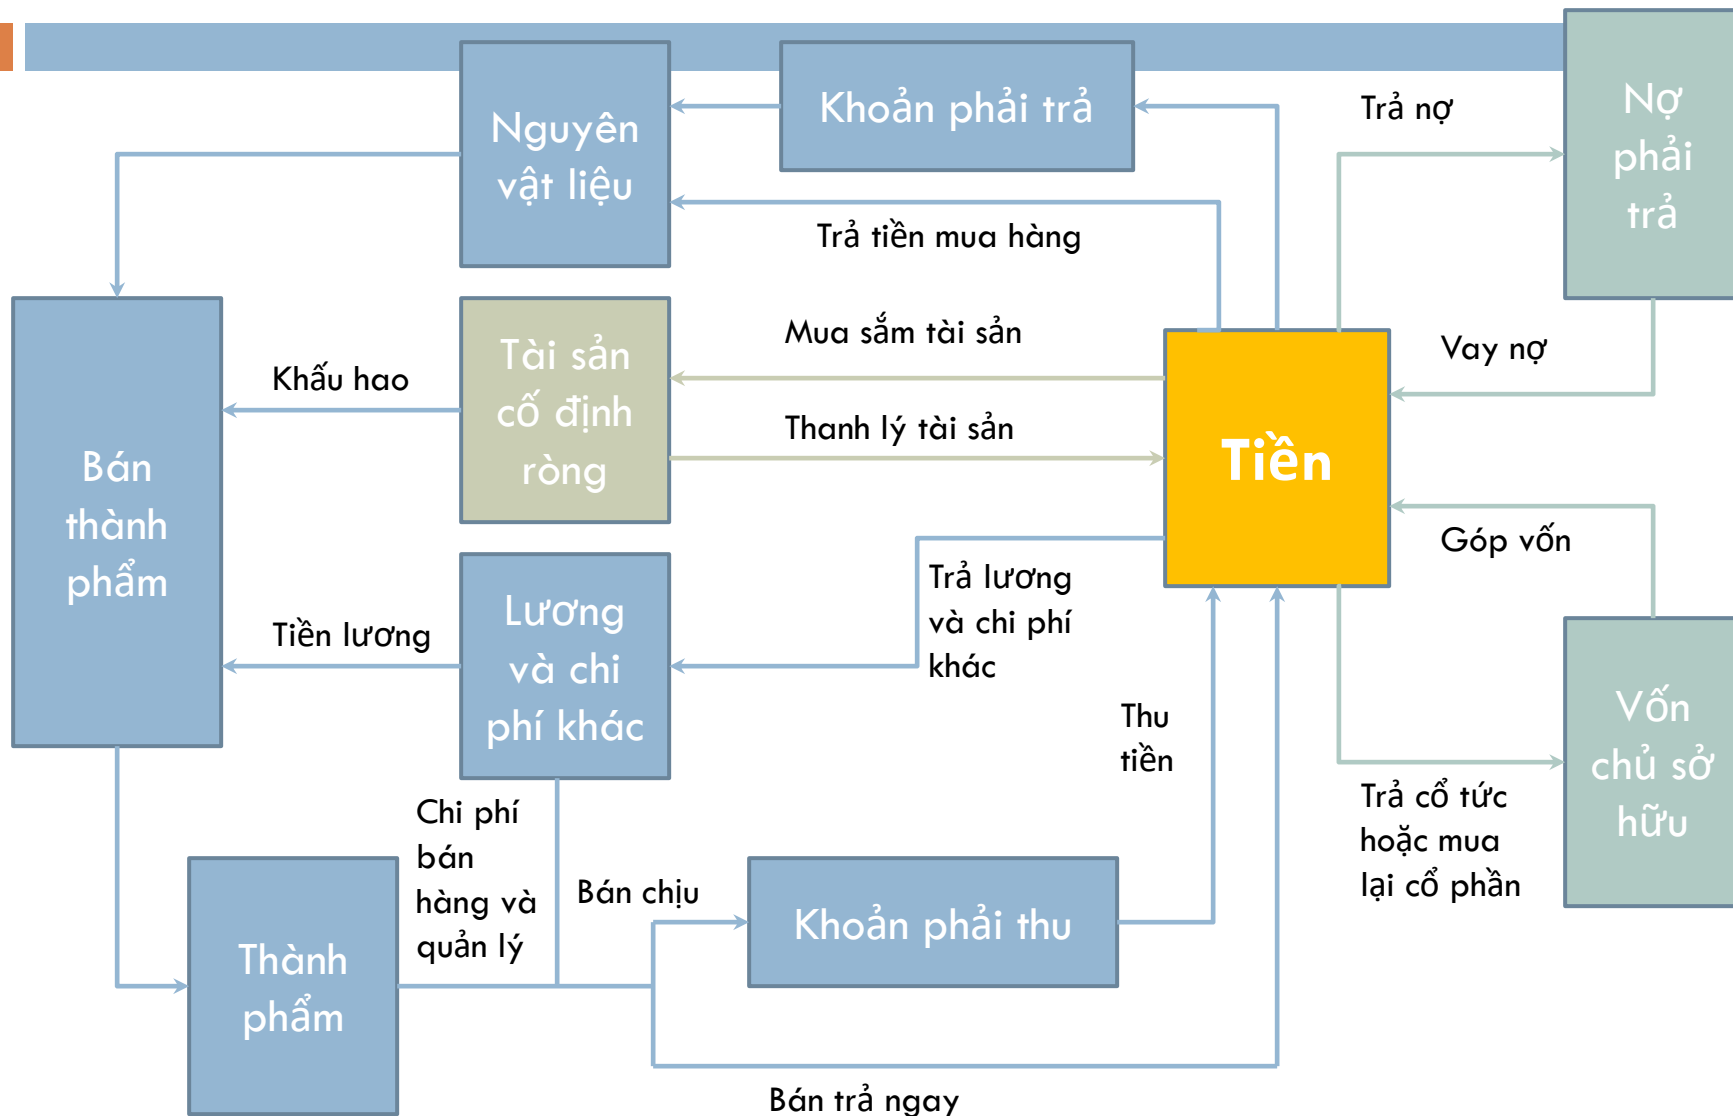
Nguyên vật liệu

Khoản phải trả

Trả nợ

Nợ phải trả

Trả tiền mua hàng

Tài sản cố định ròng

Mua sắm tài sản

Vay nợ

Khấu hao

Bán thành phẩm

Thanh lý tài sản

Tiền

Góp vốn

Lương và chi phí khác

Trả lương và chi phí khác

Tiền lương

Thu tiền

Vốn chủ sở hữu

Chi phí bán hàng và quản lý

Trả cổ tức hoặc mua lại cổ phần

Bán chịu

Khoản phải thu

Thành phẩm

Bán trả ngay